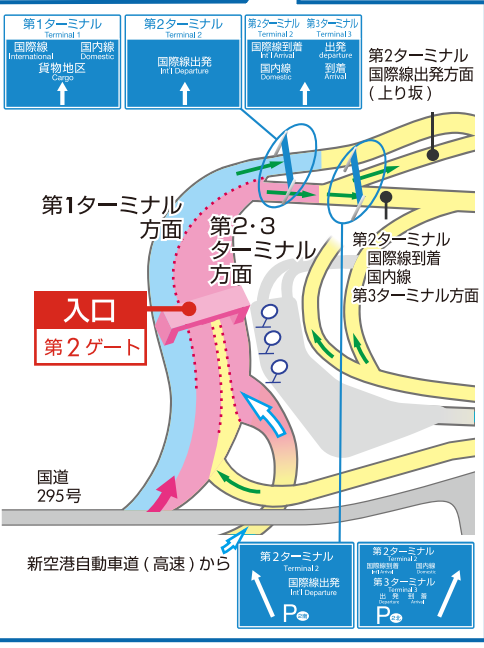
第1ターミナル
Terminal 1
国際線
International
国内線
Domestic
貨物地区
Cargo

第2ターミナル
Terminal 2
国際線出発
Int'l Departure

第2ターミナル
Terminal 2
国際線到着
Int'l Arrival
国内線
Domestic

第3ターミナル
Terminal 3
出発
departure
到着
Arrival

第2ターミナル
国際線出発方面
(上り坂)

第1ターミナル
方面

第2・3
ターミナル
方面

第2ターミナル
国際線到着
国内線
第3ターミナル方面

入口
第2ゲート

国道
295号

新空港自動車道(高速)から

第2ターミナル
Terminal 2
国際線出発
Int'l Departure
P

第2ターミナル
Terminal 2
国際線到着
Int'l Arrival
国内線
Domestic
第3ターミナル
Terminal 3
出発
Departure
到着
Arrival
P